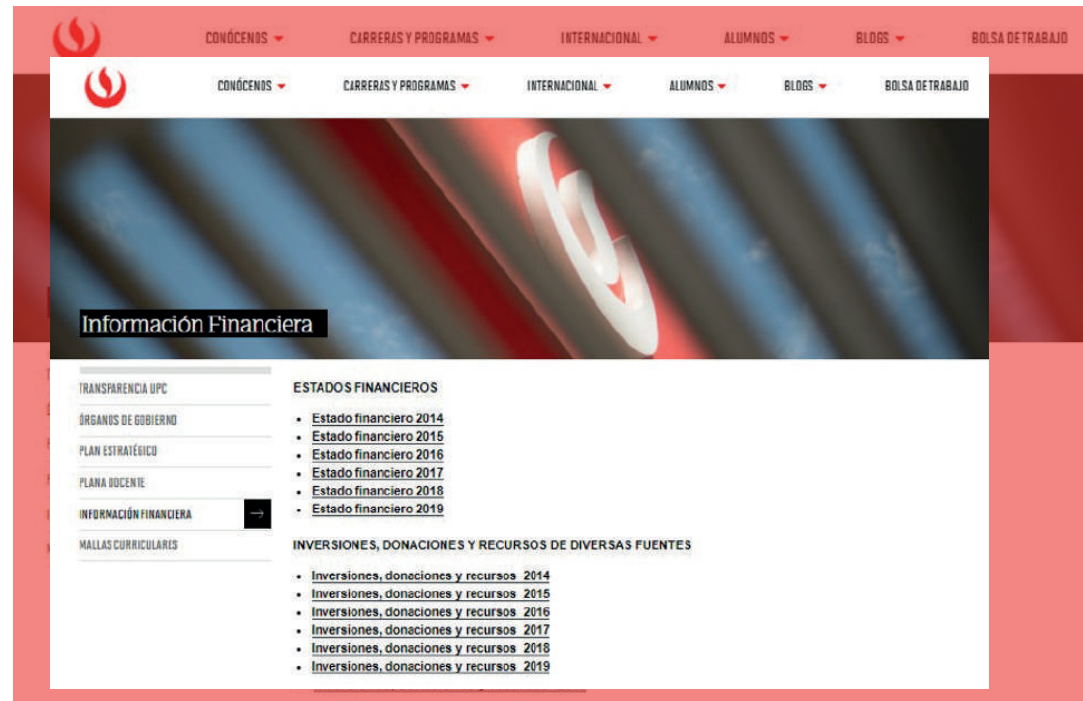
CONÓCENOS CARRERAS Y PROGRAMAS INTERNACIONAL ALUMNOS BLOGS BOLSA DE TRABAJO

CONÓCENOS CARRERAS Y PROGRAMAS INTERNACIONAL ALUMNOS BLOGS BOLSA DE TRABAJO

Información Financiera

TRANSPARENCIA UPC
ÓRGANOS DE GOBIERNO
PLAN ESTRATÉGICO
PLANA DOCENTE
INFORMACIÓN FINANCIERA →
MALLAS CURRICULARES

ESTADOS FINANCIEROS

- Estado financiero 2014
- Estado financiero 2015
- Estado financiero 2016
- Estado financiero 2017
- Estado financiero 2018
- Estado financiero 2019

INVERSIONES, DONACIONES Y RECURSOS DE DIVERSAS FUENTES

- Inversiones, donaciones y recursos 2014
- Inversiones, donaciones y recursos 2015
- Inversiones, donaciones y recursos 2016
- Inversiones, donaciones y recursos 2017
- Inversiones, donaciones y recursos 2018
- Inversiones, donaciones y recursos 2019